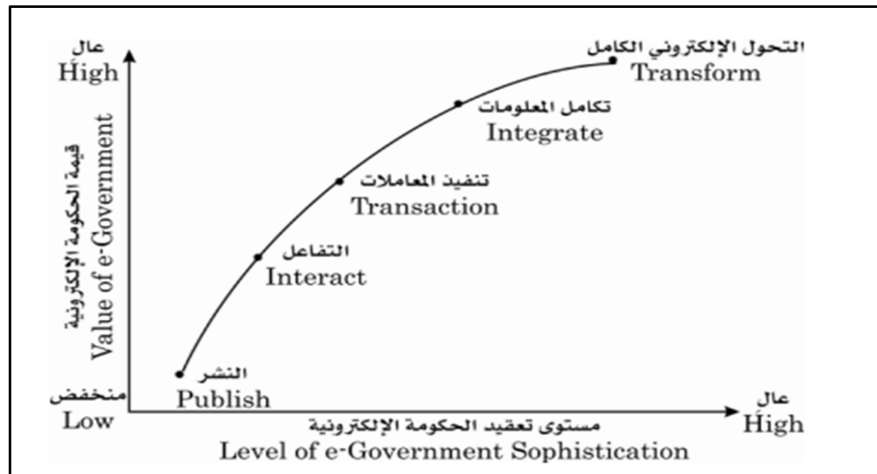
عال
High

قيمة الحكومة الإلكترونية
Value of e-Government

التحول الإلكتروني الكامل
Transform

تكامل المعلومات
Integrate

تنفيذ المعاملات
Transaction

التفاعل
Interact

النشر
Publish

منخفض
Low

مستوى تعقيد الحكومة الإلكترونية
Level of e-Government Sophistication

عال
High